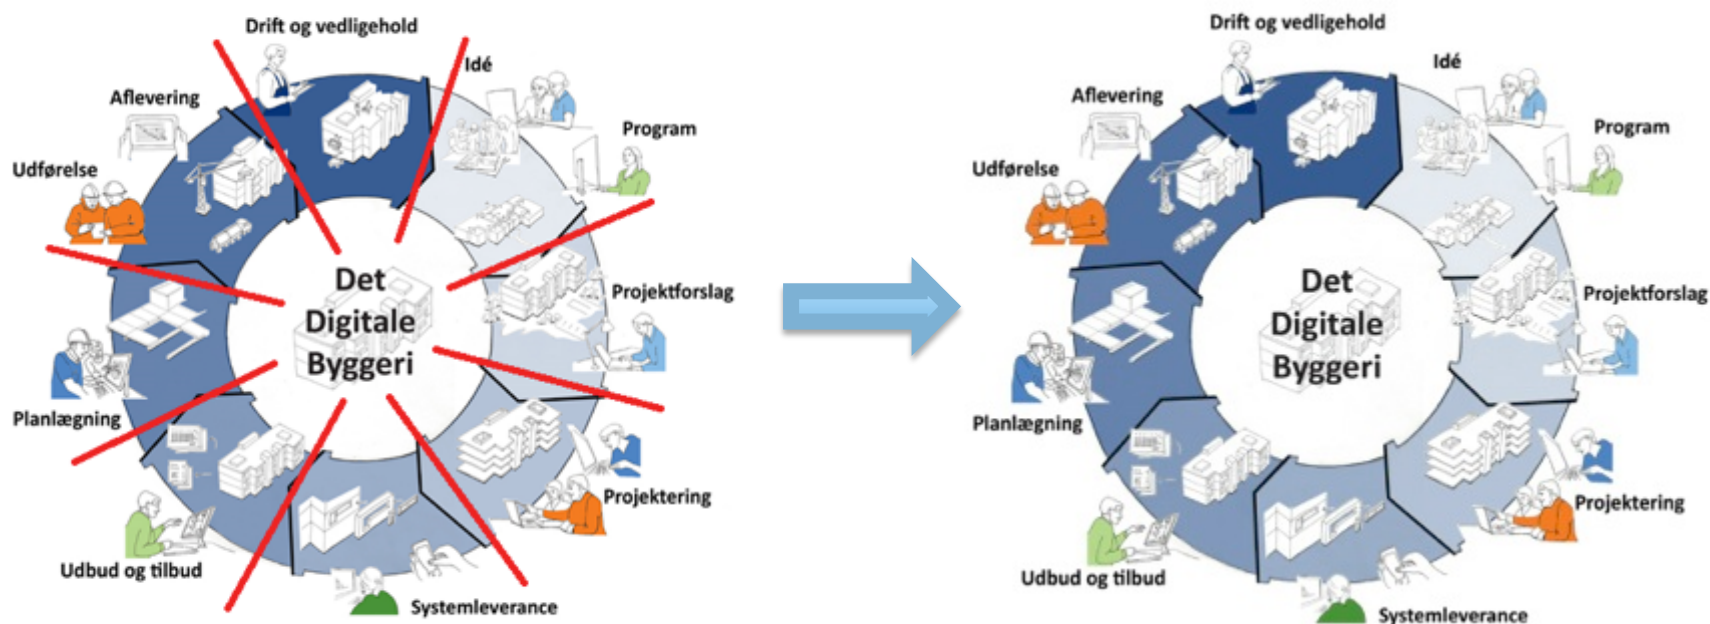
Drift og vedligehold
Idé
Aflevering
Program
Udførelse
Det Digitale Byggeri
Projektforslag
Planlægning
Projektering
Udbud og tilbud
Systemleverance

Drift og vedligehold
Idé
Aflevering
Program
Udførelse
Det Digitale Byggeri
Projektforslag
Planlægning
Projektering
Udbud og tilbud
Systemleverance